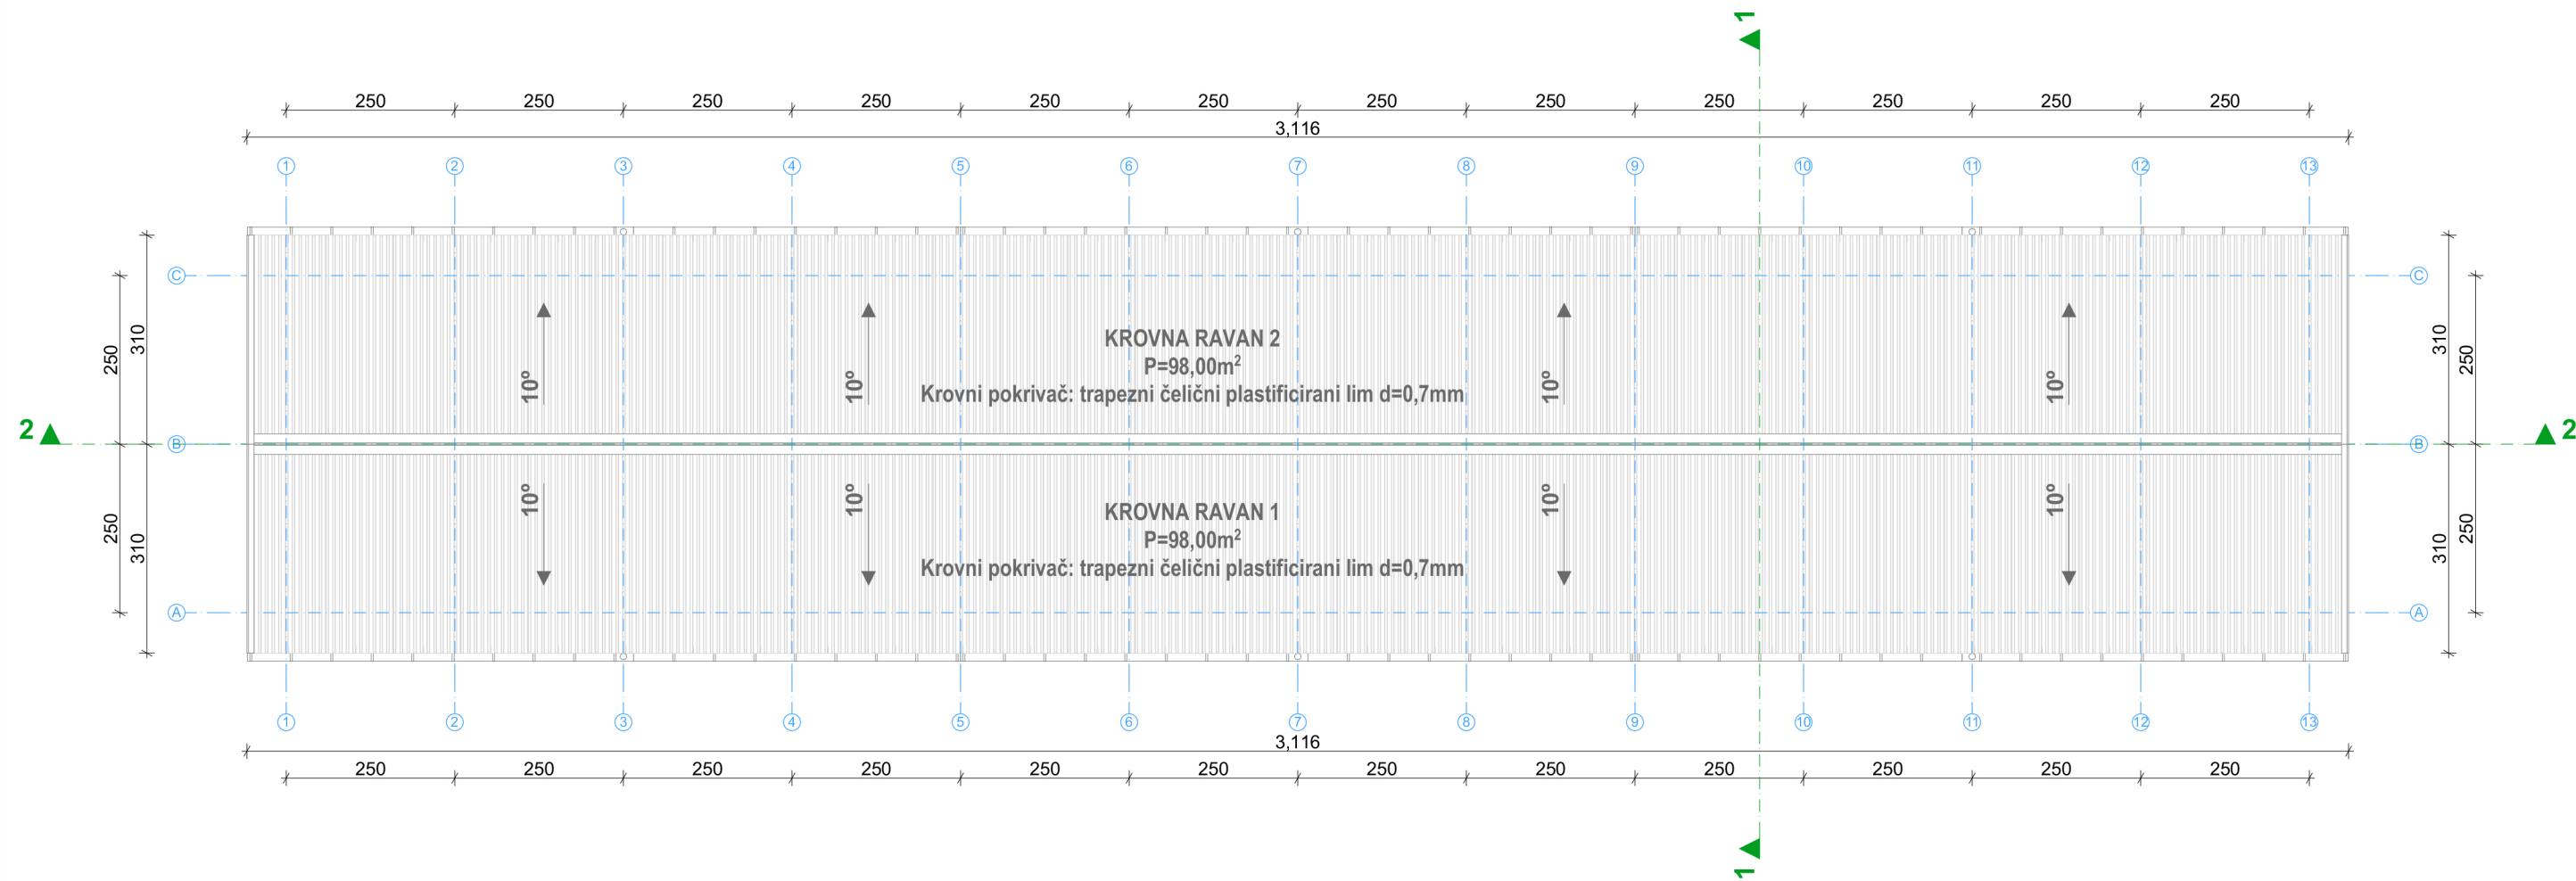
1

250 250 250 250 250 250 250 250 250 250 250 250

3,116

1 2 3 4 5 6 7 8 9 10 11 12 13

C

310 250

KROVNA RAVAN 2
P=98,00m$^2$
Krovni pokrivač: trapezni čelični plastificirani lim d=0,7mm

10° 10° 10° 10°

2

B

2

10° 10° 10° 10°

KROVNA RAVAN 1
P=98,00m$^2$
Krovni pokrivač: trapezni čelični plastificirani lim d=0,7mm

310 250

A

1 2 3 4 5 6 7 8 9 10 11 12 13

3,116

250 250 250 250 250 250 250 250 250 250 250 250

1